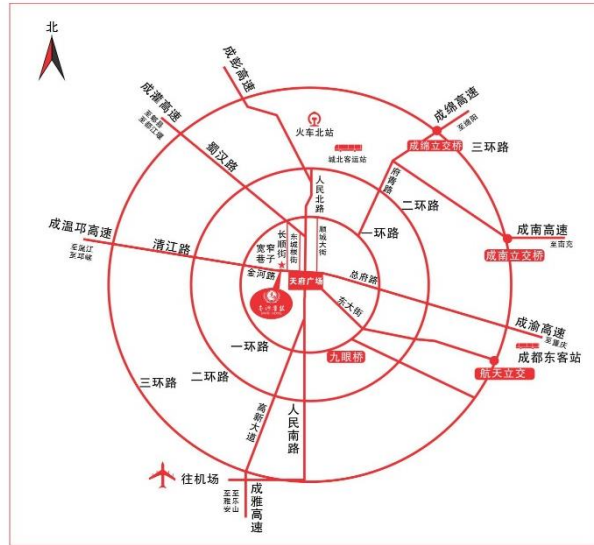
北

成彭高速

成灌高速
至都江堰

蜀汉路

火车北站

城北客运站

成绵高速
至德阳

成绵立交桥

三环路

府青路

二环路

人民北路

一环路

成南高速
至南充

成南立交桥

成温邛高速
至温江 至邛崃

清江路

长顺街

东城根街

宽窄巷子

顺城大街

金河路

天府广场

总府路

东大街

成渝高速
至重庆

成都东客站

一环路

九眼桥

航天立交

三环路

二环路

高新大道

人民南路

往机场

成雅高速
至乐山 至雅安